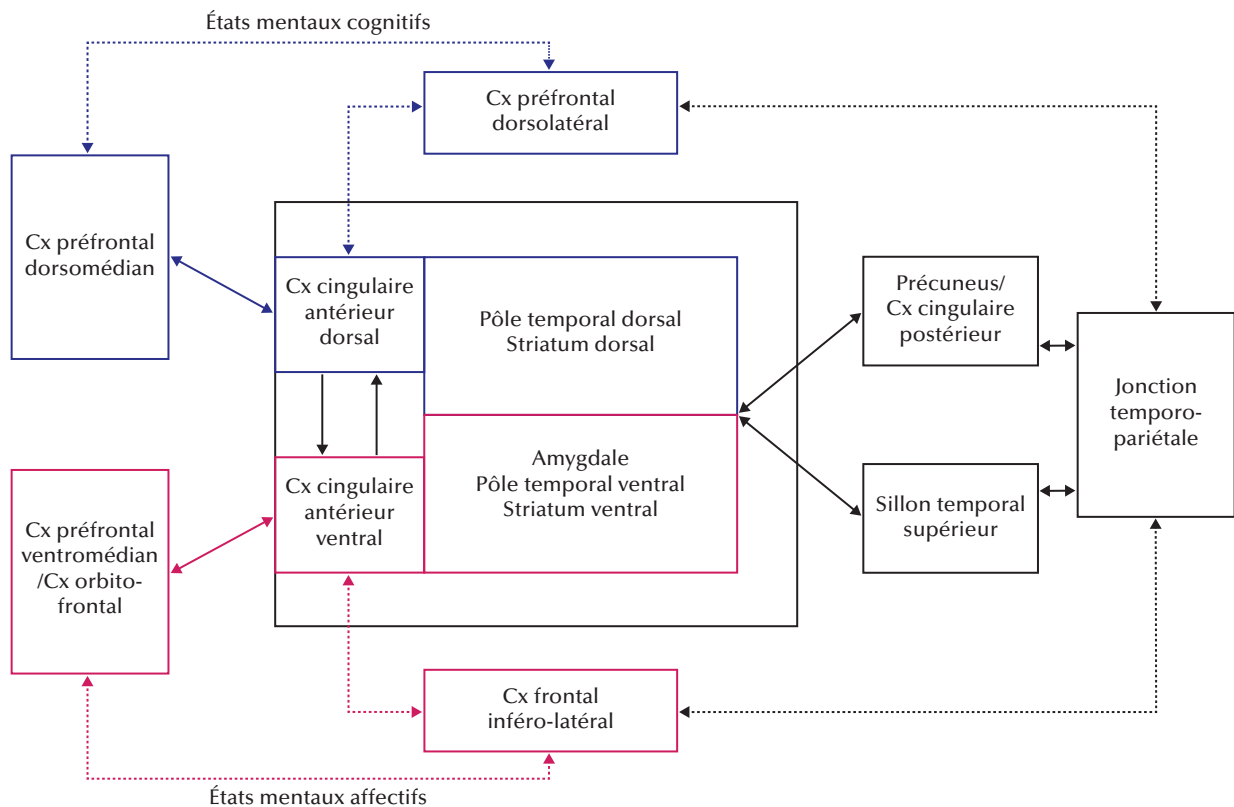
États mentaux cognitifs

Cx préfrontal dorsolatéral

Cx préfrontal dorsomédian

Cx cingulaire antérieur dorsal

Pôle temporal dorsal
Striatum dorsal

Précuneus/
Cx cingulaire postérieur

Jonction temporopariétale

Cx cingulaire antérieur ventral

Amygdale
Pôle temporal ventral
Striatum ventral

Sillon temporal supérieur

Cx préfrontal ventromédian /Cx orbitofrontal

Cx frontal inféro-latéral

États mentaux affectifs